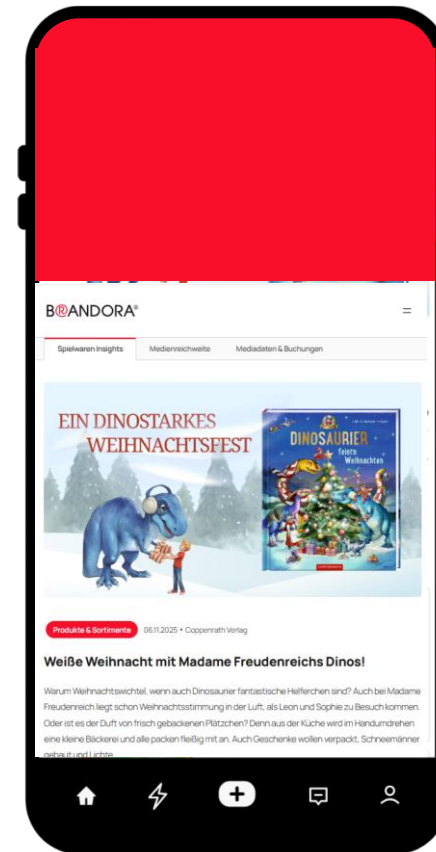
BRANDORA®

Spielwaren Insights | Medienreichweite | Mediadaten & Buchungen

EIN DINOSTARKES WEIHNACHTSFEST

DINOSAURIER feiern Weihnachten

COPPENRATH

Produkte & Sortimente 06.11.2025 • Coppenrath Verlag

Weiße Weihnacht mit Madame Freudenreichs Dinos!

Warum Weihnachtswichtel, wenn auch Dinosaurier fantastische Helferchen sind? Auch bei Madame Freudenreich liegt schon Weihnachtsstimmung in der Luft, als Leon und Sophie zu Besuch kommen. Oder ist es der Duft von frisch gebackenen Plätzchen? Denn aus der Küche wird im Handumdrehen eine kleine Bäckerei und alle packen fleißig mit an. Auch Geschenke wollen verpackt, Schneemänner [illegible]